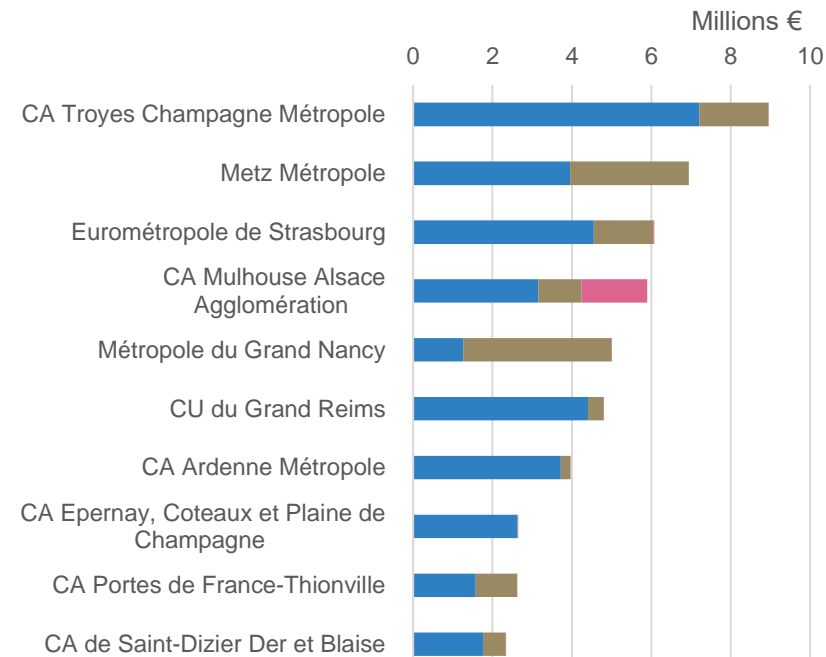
Millions €

0
2
4
6
8
10

CA Troyes Champagne Métropole

Metz Métropole

Eurométropole de Strasbourg

CA Mulhouse Alsace Agglomération

Métropole du Grand Nancy

CU du Grand Reims

CA Ardenne Métropole

CA Epernay, Coteaux et Plaine de Champagne

CA Portes de France-Thionville

CA de Saint-Dizier Der et Blaise